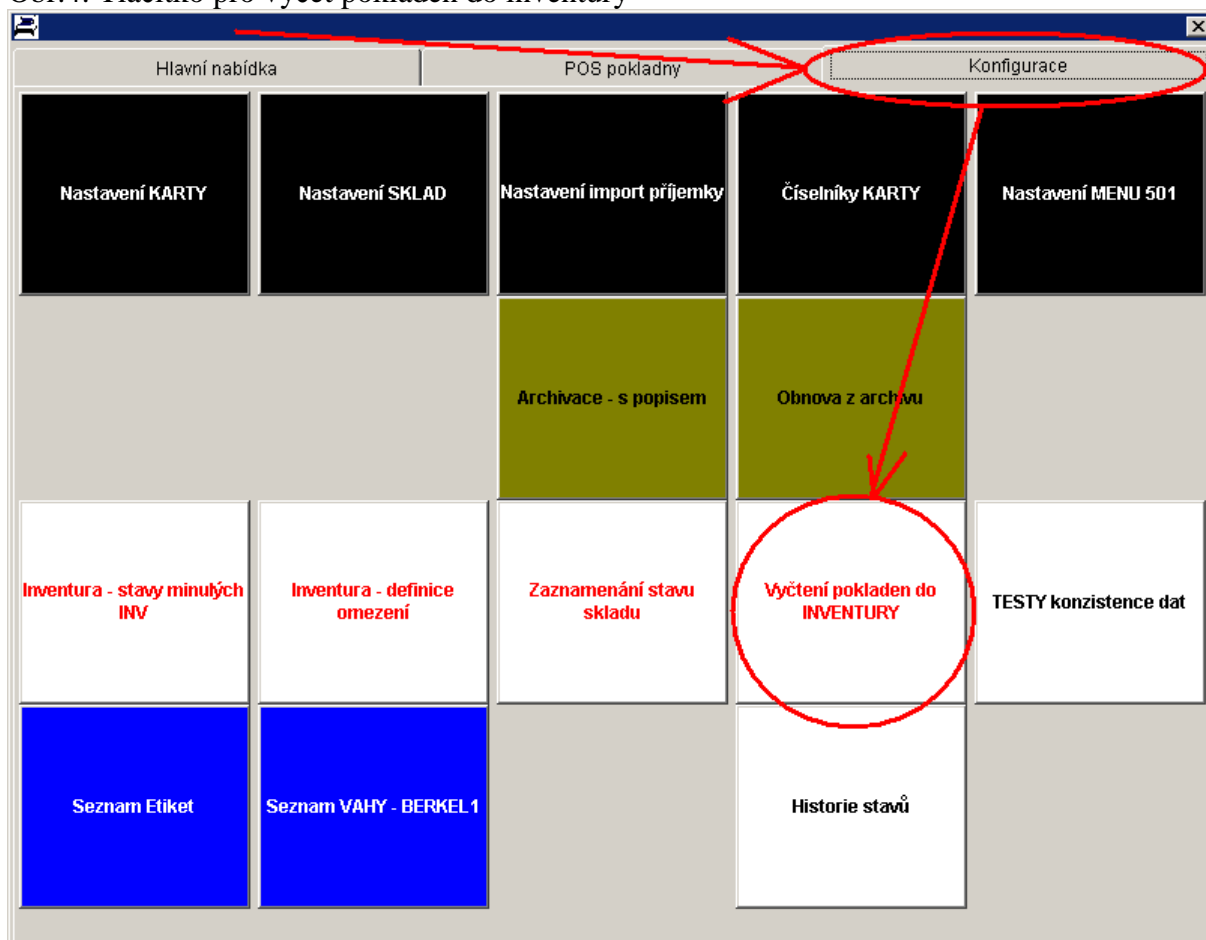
Obr. 4: Tlačítko pro vyčtení pokladen do inventury

Hlavní nabídka
POS pokladny
Konfigurace

Nastavení KARTY
Nastavení SKLAD
Nastavení import příjemky
Číselníky KARTY
Nastavení MENU 501

Archivace - s popisem
Obnova z archivu

Inventura - stavy minulých INV
Inventura - definice omezení
Zaznamenání stavu skladu
Vyčtení pokladen do INVENTURY
TESTY konzistence dat

Seznam Etiket
Seznam VAHY - BERKEL1
Historie stavů